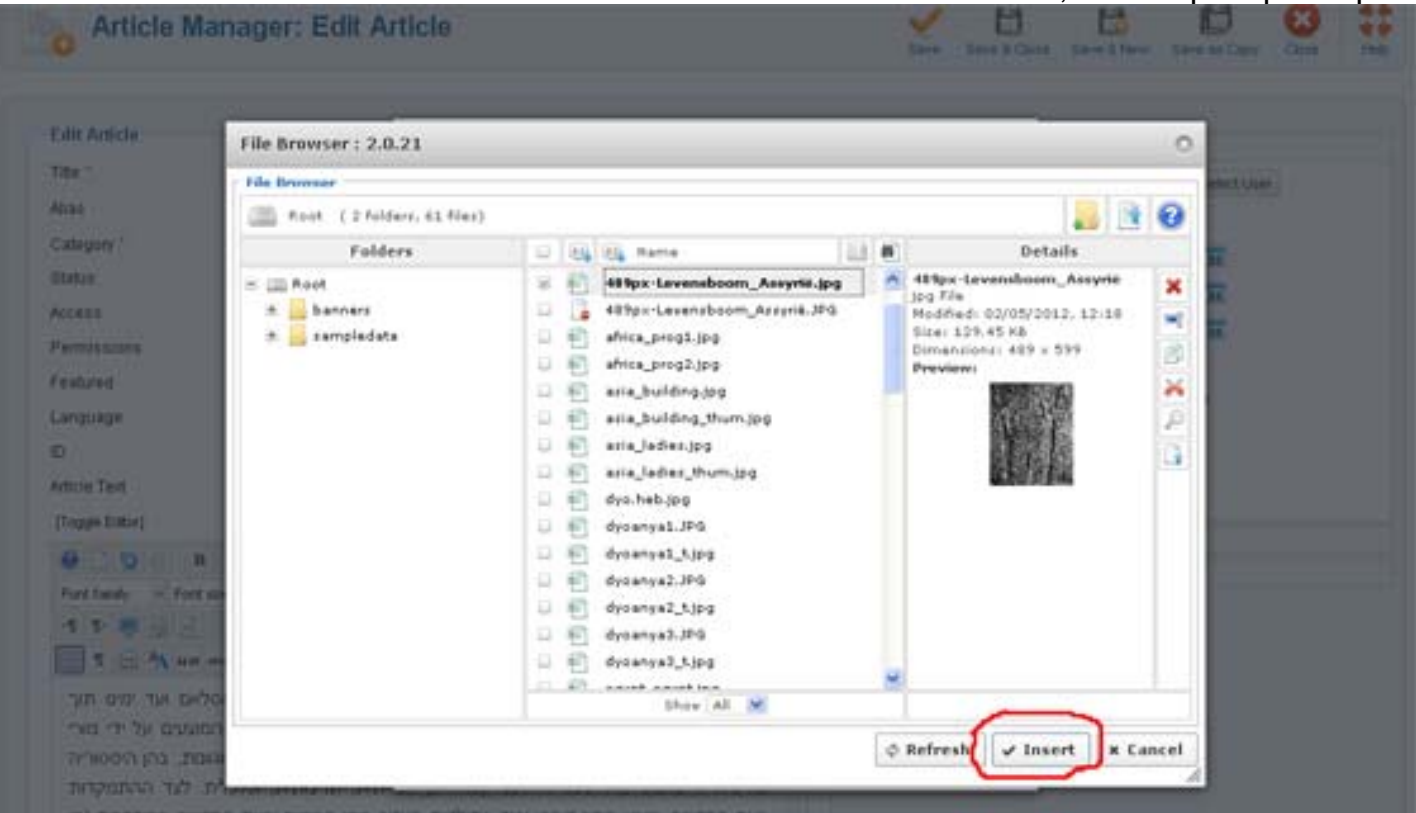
Article Manager: Edit Article

Save Save & Close Save & New Save as Copy Close Help

Edit Article

Title *

Alias

Category *

Status

Access

Permissions

Featured

Language

ID

Article Text

[Toggle Editor]

Font family Font size

Select User

File Browser : 2.0.21

File Browser

Root ( 2 folders, 61 files)

Folders

Root

banners

sampledata

Name

489px-Levensboom_Assyrie.jpg

489px-Levensboom_Assyrië.JPG

africa_prog1.jpg

africa_prog2.jpg

asia_building.jpg

asia_building_thum.jpg

asia_ladies.jpg

asia_ladies_thum.jpg

dyo.heb.jpg

dyoanya1.JPG

dyoanya1_t.jpg

dyoanya2.JPG

dyoanya2_t.jpg

dyoanya3.JPG

dyoanya3_t.jpg

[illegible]

Show All

Details

489px-Levensboom_Assyrie

jpg File

Modified: 02/05/2012, 12:18

Size: 129.45 Kb

Dimensions: 489 x 599

Preview:

Refresh

Insert

Cancel

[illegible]